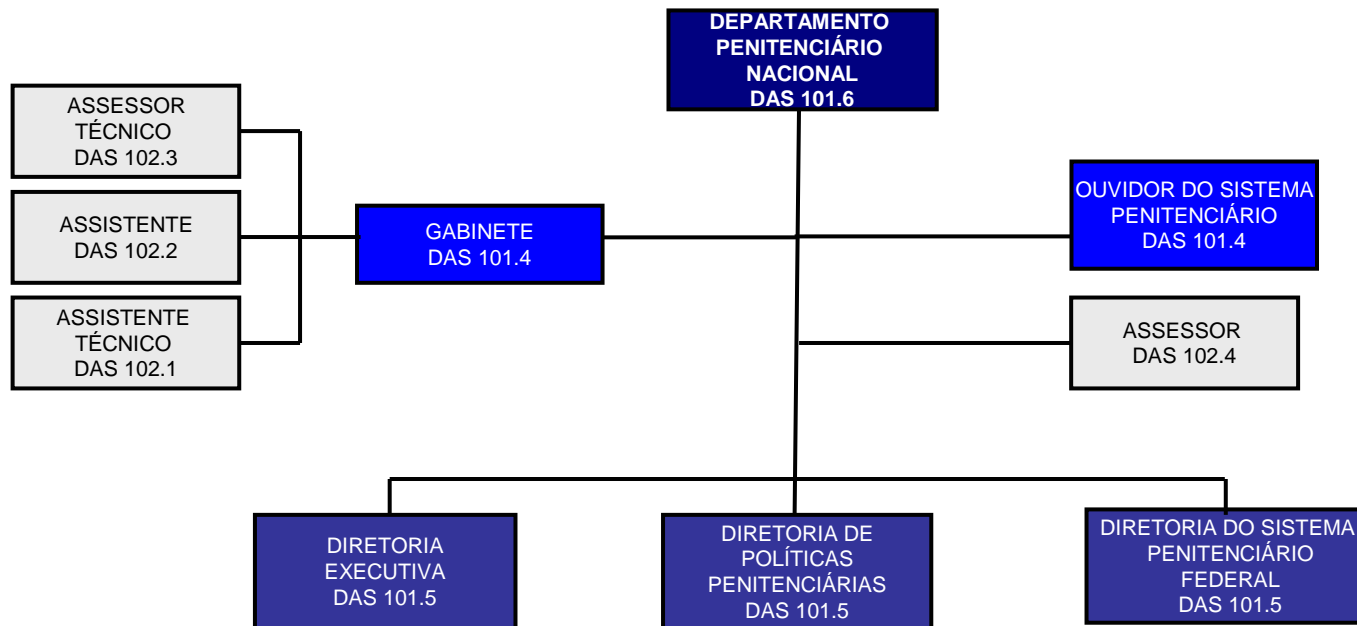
DEPARTAMENTO PENITENCIÁRIO NACIONAL
DAS 101.6

ASSESSOR TÉCNICO
DAS 102.3

ASSISTENTE
DAS 102.2

ASSISTENTE TÉCNICO
DAS 102.1

GABINETE
DAS 101.4

OUVIDOR DO SISTEMA PENITENCIÁRIO
DAS 101.4

ASSESSOR
DAS 102.4

DIRETORIA EXECUTIVA
DAS 101.5

DIRETORIA DE POLÍTICAS PENITENCIÁRIAS
DAS 101.5

DIRETORIA DO SISTEMA PENITENCIÁRIO FEDERAL
DAS 101.5